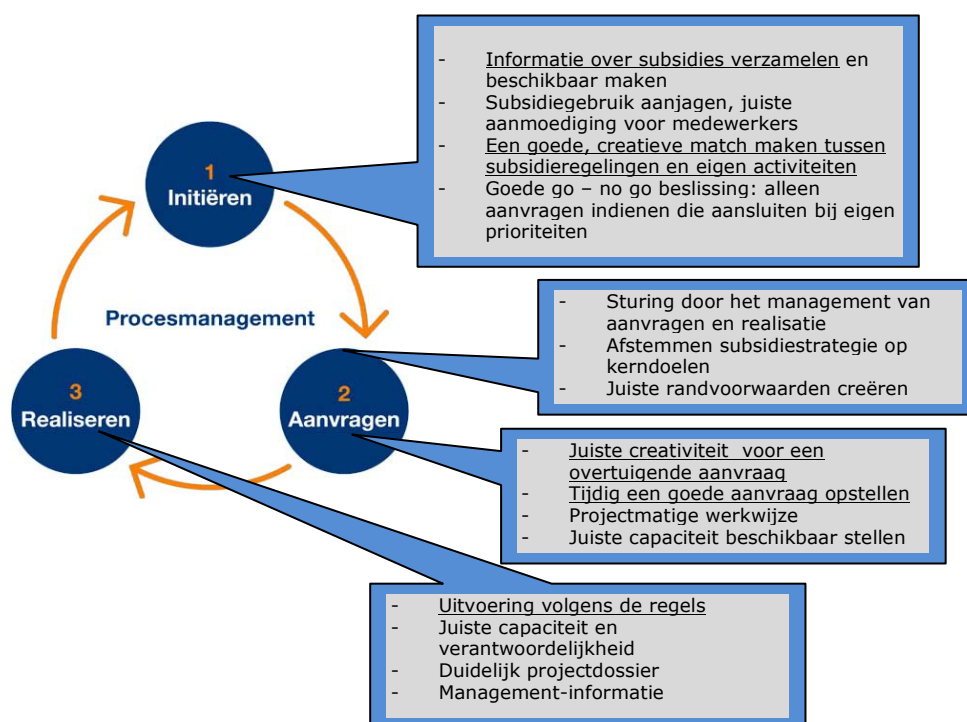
- Informatie over subsidies verzamelen en beschikbaar maken
- Subsidiegebruik aanjagen, juiste aanmoediging voor medewerkers
- Een goede, creatieve match maken tussen subsidieregelingen en eigen activiteiten
- Goede go – no go beslissing: alleen aanvragen indienen die aansluiten bij eigen prioriteiten

1
Initiëren

Procesmanagement

- Sturing door het management van aanvragen en realisatie
- Afstemmen subsidiestrategie op kerndoelen
- Juiste randvoorwaarden creëren

2
Aanvragen

3
Realiseren

- Juiste creativiteit voor een overtuigende aanvraag
- Tijdig een goede aanvraag opstellen
- Projectmatige werkwijze
- Juiste capaciteit beschikbaar stellen

- Uitvoering volgens de regels
- Juiste capaciteit en verantwoordelijkheid
- Duidelijk projectdossier
- Management-informatie